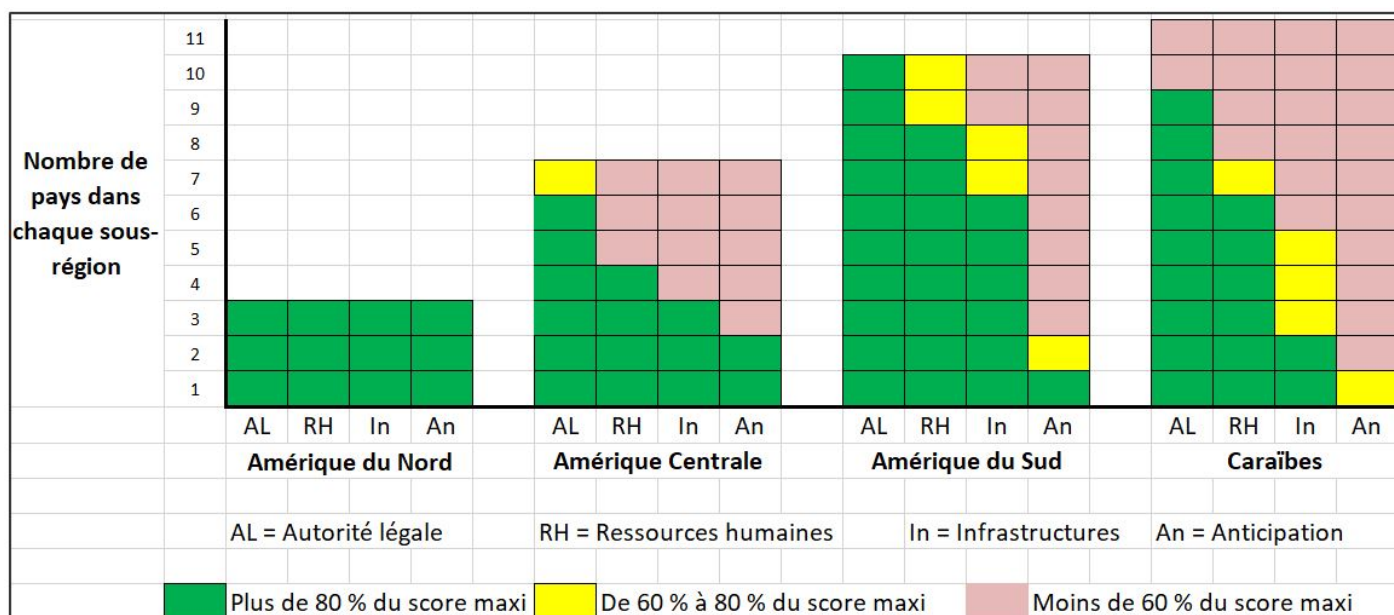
Nombre de pays dans chaque sous-région

11
10
9
8
7
6
5
4
3
2
1

AL RH In An
Amérique du Nord

AL RH In An
Amérique Centrale

AL RH In An
Amérique du Sud

AL RH In An
Caraïbes

AL = Autorité légale
RH = Ressources humaines
In = Infrastructures
An = Anticipation

Plus de 80 % du score maxi
De 60 % à 80 % du score maxi
Moins de 60 % du score maxi